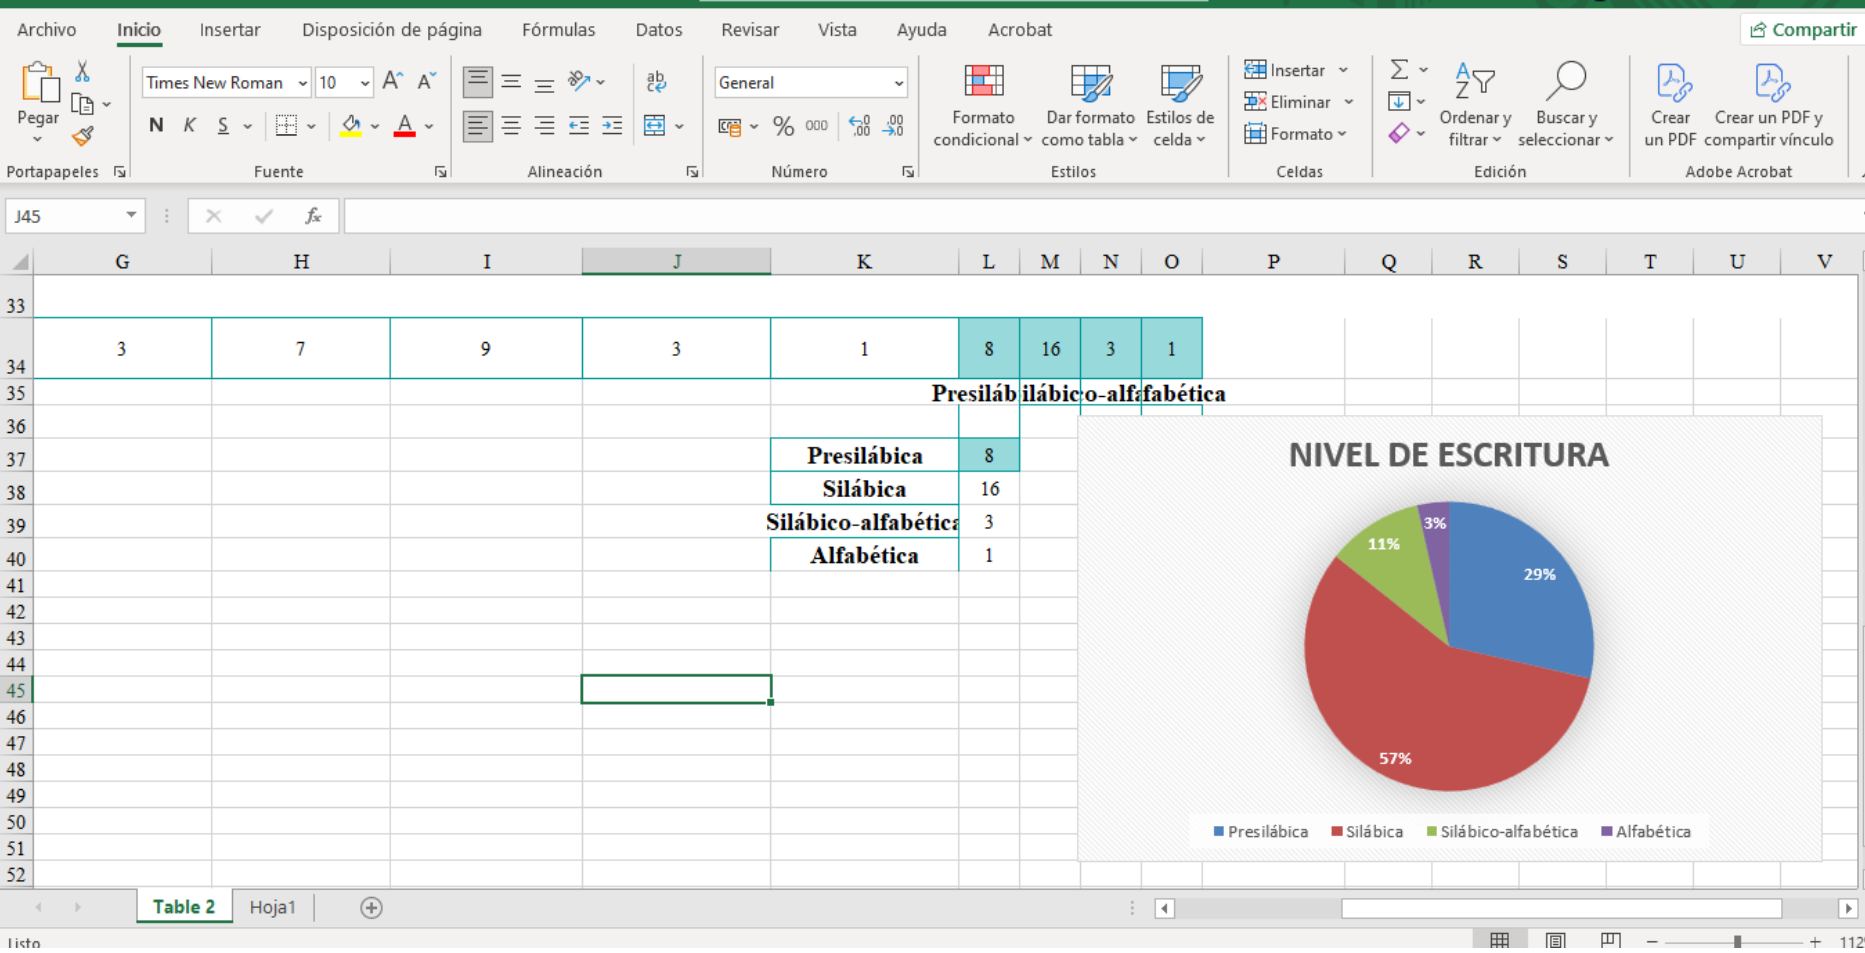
Archivo Inicio Insertar Disposición de página Fórmulas Datos Revisar Vista Ayuda Acrobat Compartir

Pegar Times New Roman 10 N K S General Formato condicional Dar formato como tabla Estilos de celda Insertar Eliminar Formato Ordenar y filtrar Buscar y seleccionar Crear un PDF Crear un PDF y compartir vínculo

Portapapeles Fuente Alineación Número Estilos Celdas Edición Adobe Acrobat

J45 $f_x$

| | G | H | I | J | K | L | M | N | O | P | Q | R | S | T | U | V |
|---|---|---|---|---|---|---|---|---|---|---|---|---|---|---|---|---|
| 33 | | | | | | | | | | | | | | | | |
| 34 | 3 | 7 | 9 | 3 | 1 | 8 | 16 | 3 | 1 | | | | | | | |
| 35 | | | | | | Presiláb | ilábic | o-alf | fabética | | | | | | | |
| 36 | | | | | | | | | | | | | | | | |
| 37 | | | | | Presilábica | 8 | | | | | | | | | | |
| 38 | | | | | Silábica | 16 | | | | | | | | | | |
| 39 | | | | | Silábico-alfabética | 3 | | | | | | | | | | |
| 40 | | | | | Alfabética | 1 | | | | | | | | | | |
| 41 | | | | | | | | | | | | | | | | |
| 42 | | | | | | | | | | | | | | | | |
| 43 | | | | | | | | | | | | | | | | |
| 44 | | | | | | | | | | | | | | | | |
| 45 | | | | | | | | | | | | | | | | |
| 46 | | | | | | | | | | | | | | | | |
| 47 | | | | | | | | | | | | | | | | |
| 48 | | | | | | | | | | | | | | | | |
| 49 | | | | | | | | | | | | | | | | |
| 50 | | | | | | | | | | | | | | | | |
| 51 | | | | | | | | | | | | | | | | |
| 52 | | | | | | | | | | | | | | | | |

NIVEL DE ESCRITURA

3%
11%
29%
57%

Presilábica Silábica Silábico-alfabética Alfabética

Table 2 Hoja1

Listo 112